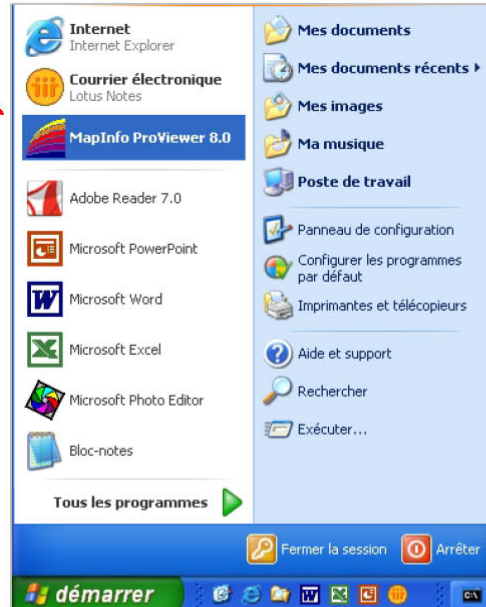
Internet
Internet Explorer

Courrier électronique
Lotus Notes

MapInfo ProViewer 8.0

Adobe Reader 7.0

Microsoft PowerPoint

Microsoft Word

Microsoft Excel

Microsoft Photo Editor

Bloc-notes

Tous les programmes

Mes documents

Mes documents récents ▸

Mes images

Ma musique

Poste de travail

Panneau de configuration

Configurer les programmes par défaut

Imprimantes et télécopieurs

Aide et support

Rechercher

Exécuter...

Fermer la session

Arrêter

démarrer